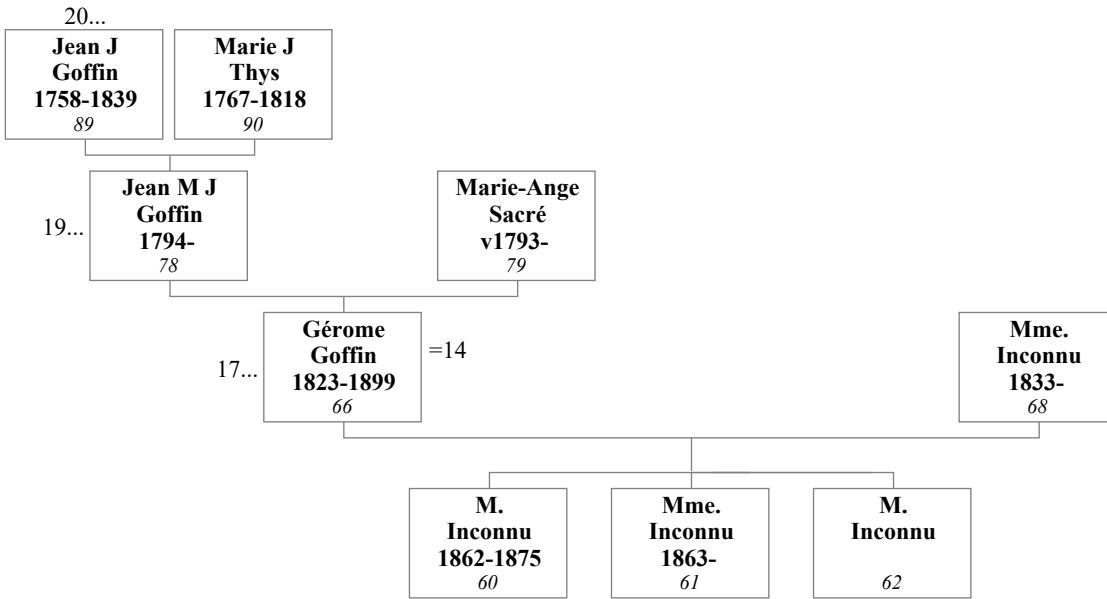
20...

**Jean J Goffin 1758-1839**
*89*

**Marie J Thys 1767-1818**
*90*

19...

**Jean M J Goffin 1794-**
*78*

**Marie-Ange Sacré v1793-**
*79*

17...

**Gérome Goffin 1823-1899**
*66*

=14

**Mme. Inconnu 1833-**
*68*

**M. Inconnu 1862-1875**
*60*

**Mme. Inconnu 1863-**
*61*

**M. Inconnu**
*62*